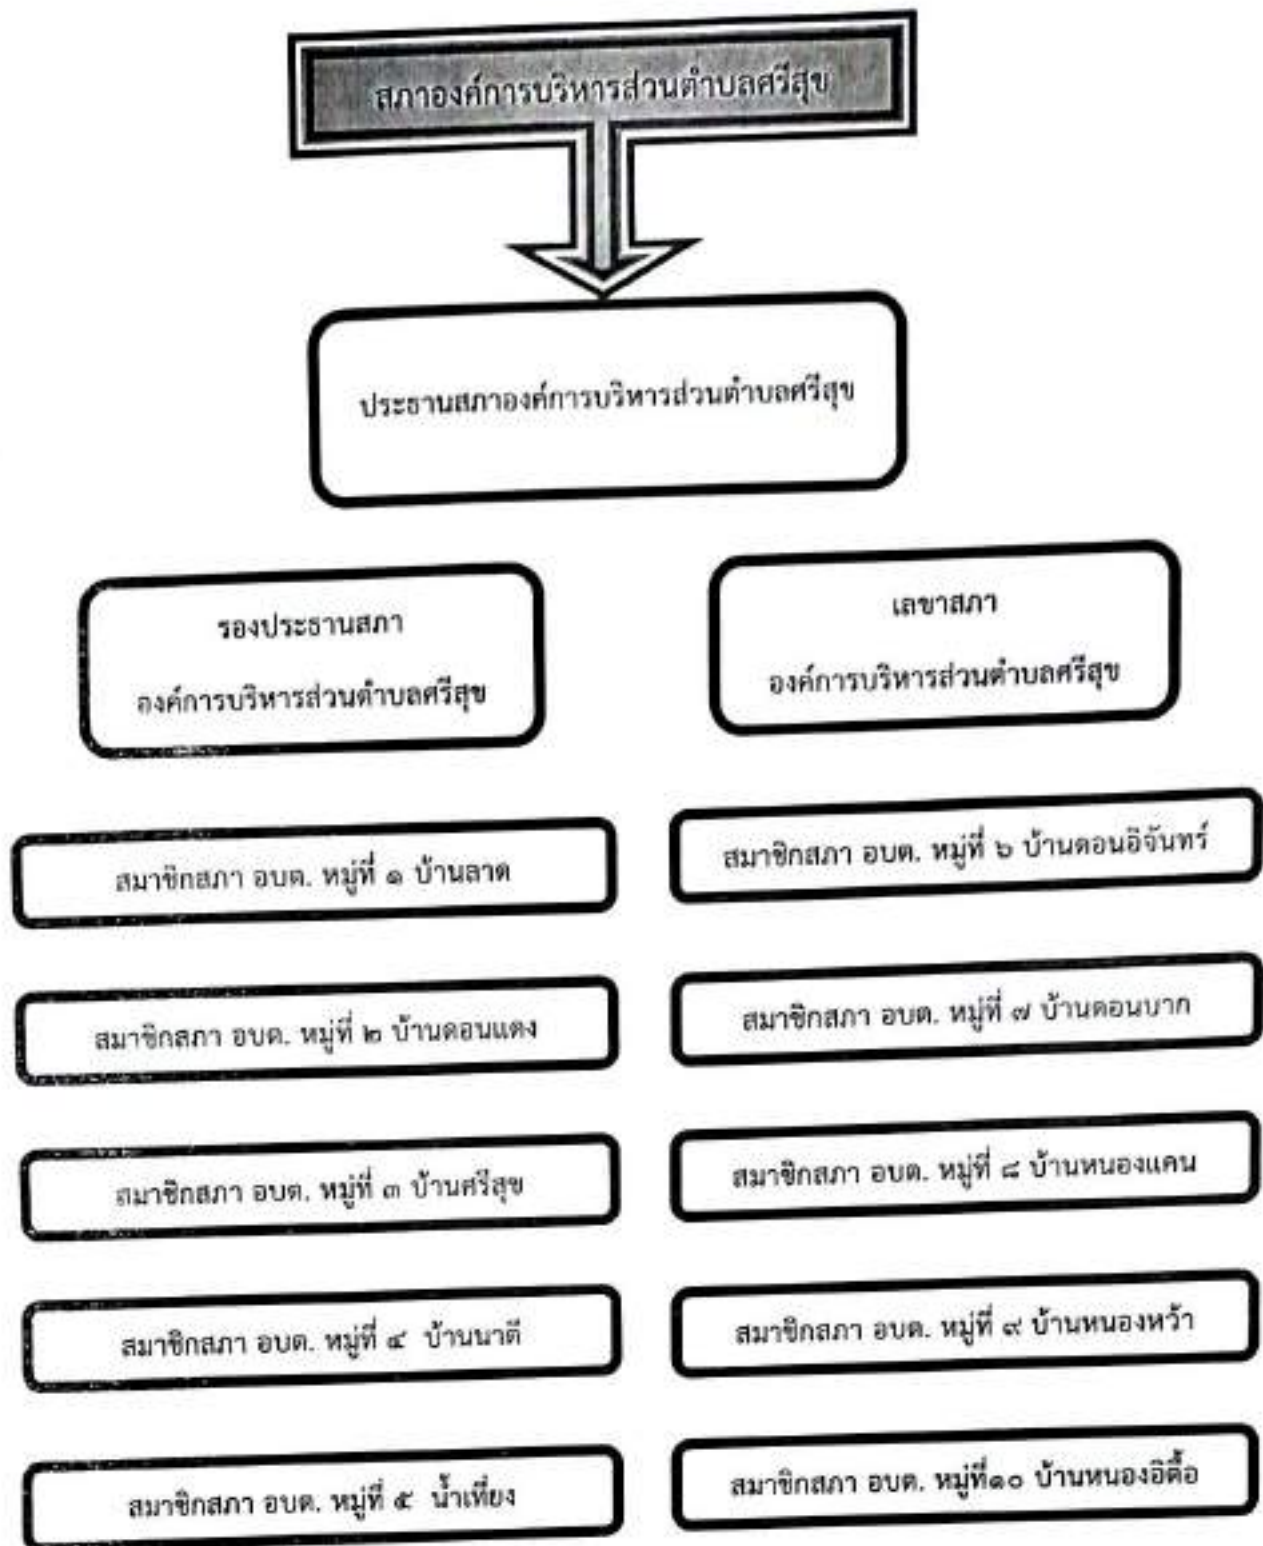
สภาองค์การบริหารส่วนตำบลศรีสุข

ประธานสภาองค์การบริหารส่วนตำบลศรีสุข

รองประธานสภา
องค์การบริหารส่วนตำบลศรีสุข

เลขาสภา
องค์การบริหารส่วนตำบลศรีสุข

สมาชิกสภา อบต. หมู่ที่ ๑ บ้านลาด

สมาชิกสภา อบต. หมู่ที่ ๒ บ้านดอนแดง

สมาชิกสภา อบต. หมู่ที่ ๓ บ้านศรีสุข

สมาชิกสภา อบต. หมู่ที่ ๔ บ้านนาตี

สมาชิกสภา อบต. หมู่ที่ ๕ น้ำเที่ยง

สมาชิกสภา อบต. หมู่ที่ ๖ บ้านดอนอิจันทร์

สมาชิกสภา อบต. หมู่ที่ ๗ บ้านดอนบาก

สมาชิกสภา อบต. หมู่ที่ ๘ บ้านหนองแคน

สมาชิกสภา อบต. หมู่ที่ ๙ บ้านหนองหว้า

สมาชิกสภา อบต. หมู่ที่๑๐ บ้านหนองอีตื้อ